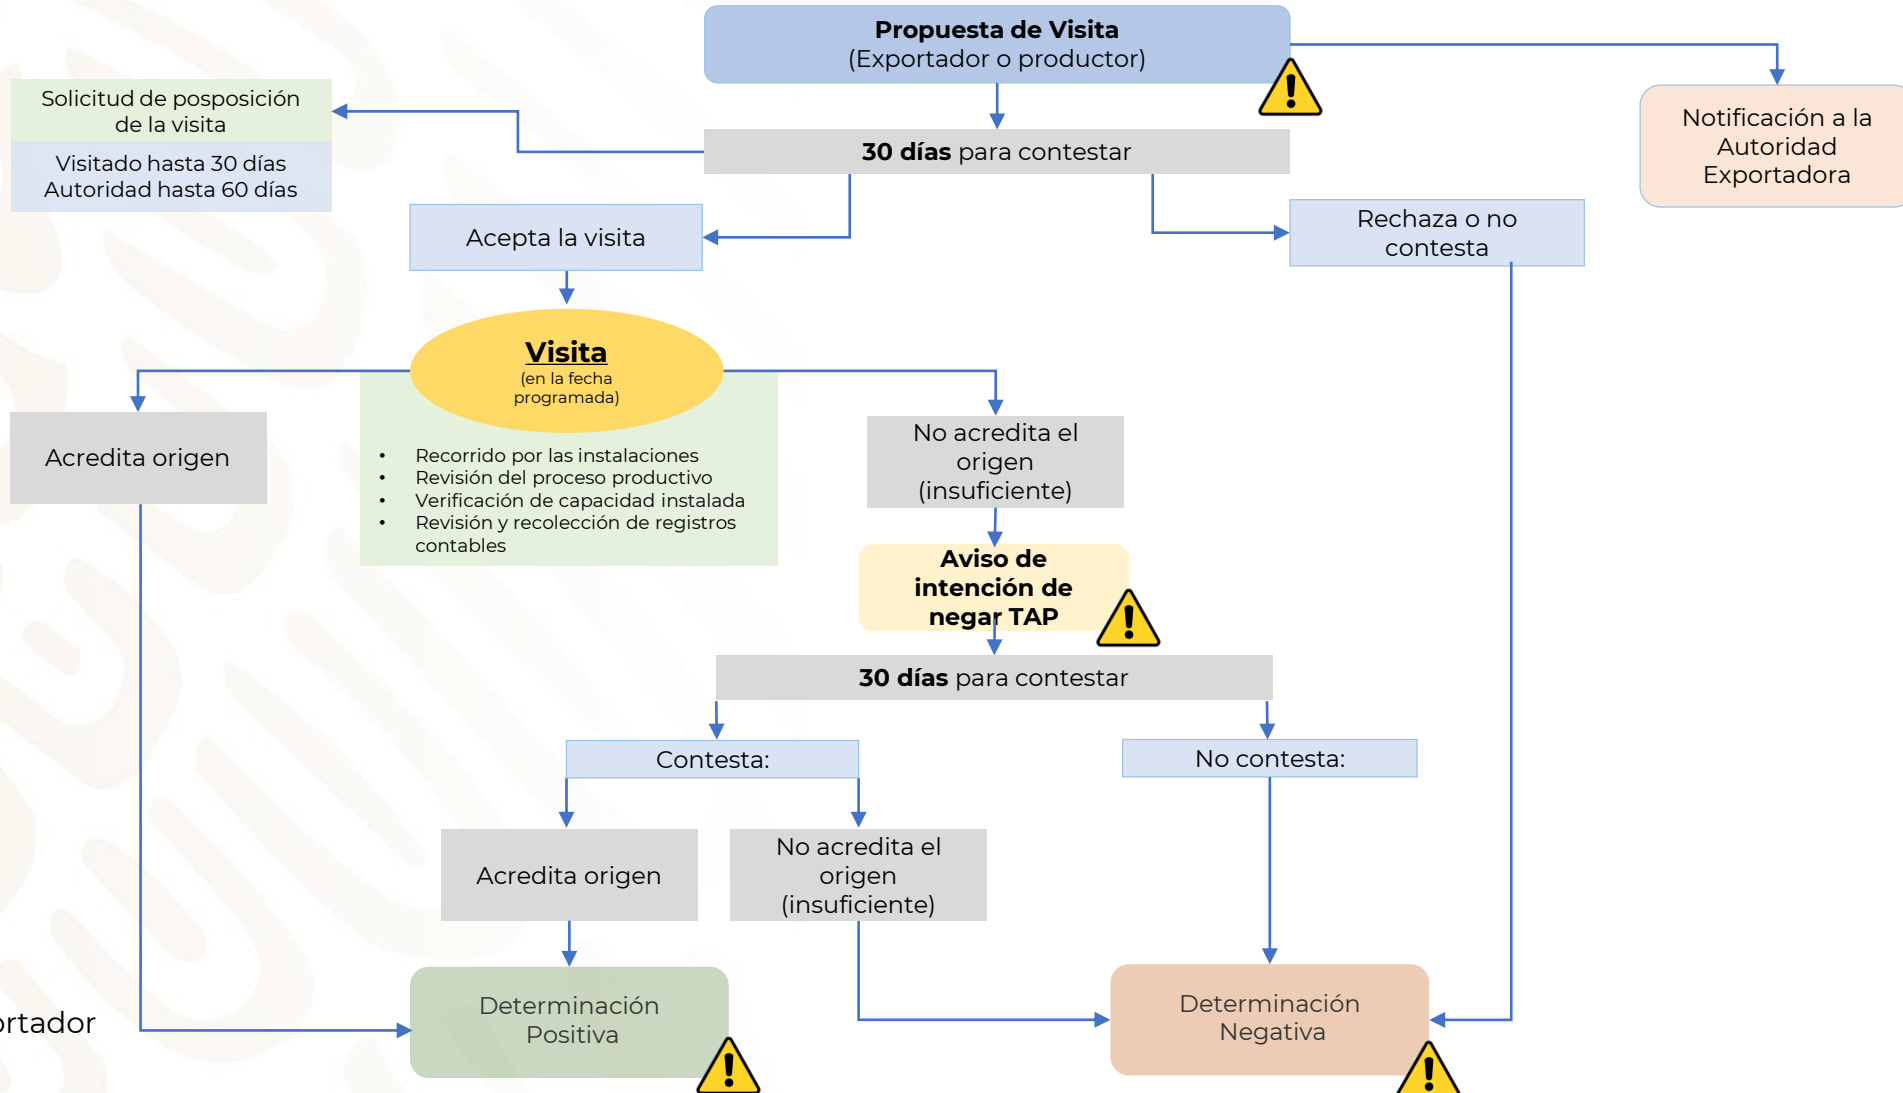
**Propuesta de Visita**
(Exportador o productor)

Notificación a la Autoridad Exportadora

Solicitud de posposición de la visita

Visitado hasta 30 días
Autoridad hasta 60 días

**30 días** para contestar

Acepta la visita

Rechaza o no contesta

**Visita**
(en la fecha programada)

- Recorrido por las instalaciones
- Revisión del proceso productivo
- Verificación de capacidad instalada
- Revisión y recolección de registros contables

Acredita origen

No acredita el origen (insuficiente)

**Aviso de intención de negar TAP**

**30 días** para contestar

Contesta:

No contesta:

Acredita origen

No acredita el origen (insuficiente)

Determinación Positiva

Determinación Negativa

rtador